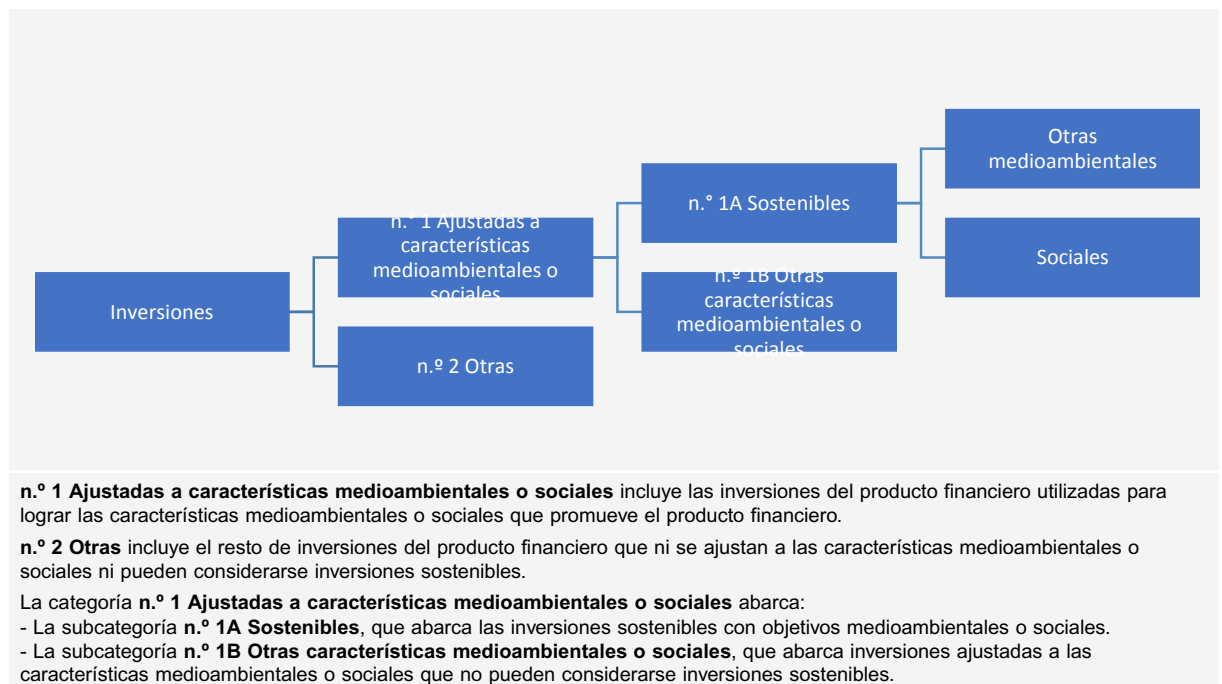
Inversiones

n.º 1 Ajustadas a características medioambientales o sociales

n.º 2 Otras

n.º 1A Sostenibles

n.º 1B Otras características medioambientales o sociales

Otras medioambientales

Sociales

**n.º 1 Ajustadas a características medioambientales o sociales** incluye las inversiones del producto financiero utilizadas para lograr las características medioambientales o sociales que promueve el producto financiero.

**n.º 2 Otras** incluye el resto de inversiones del producto financiero que ni se ajustan a las características medioambientales o sociales ni pueden considerarse inversiones sostenibles.

La categoría **n.º 1 Ajustadas a características medioambientales o sociales** abarca:
- La subcategoría **n.º 1A Sostenibles**, que abarca las inversiones sostenibles con objetivos medioambientales o sociales.
- La subcategoría **n.º 1B Otras características medioambientales o sociales**, que abarca inversiones ajustadas a las características medioambientales o sociales que no pueden considerarse inversiones sostenibles.